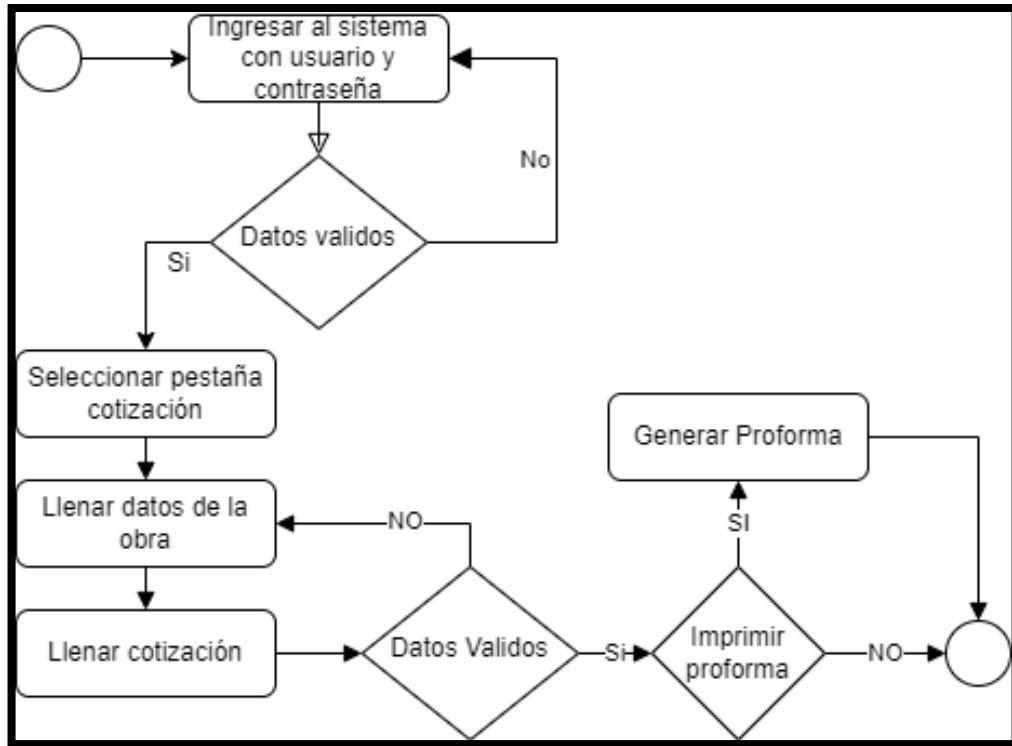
Ingresar al sistema con usuario y contraseña

No

Datos validos

Si

Seleccionar pestaña cotización

Generar Proforma

Llenar datos de la obra

NO

SI

Llenar cotización

Datos Validos

Si

Imprimir proforma

NO